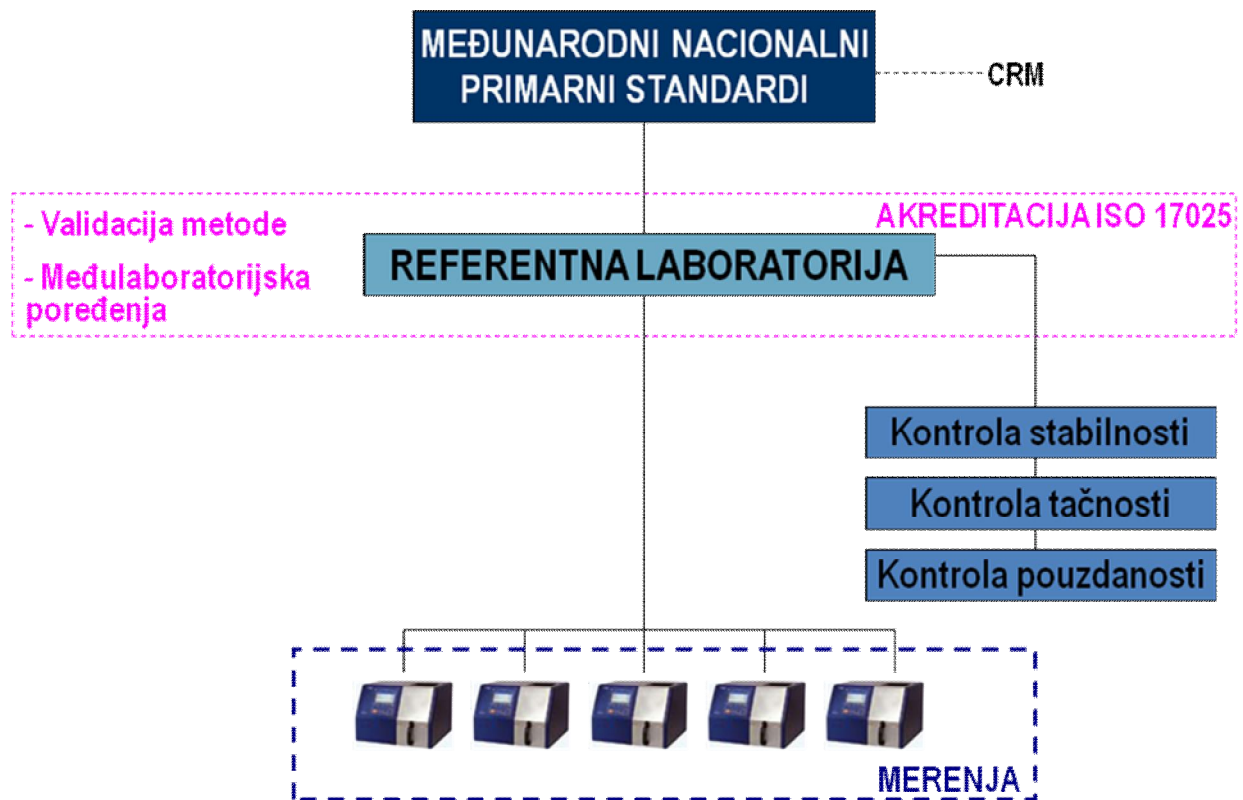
MEĐUNARODNI NACIONALNI PRIMARNI STANDARDI

CRM

- Validacija metode

- Međulaboratorijska poređenja

AKREDITACIJA ISO 17025

REFERENTNA LABORATORIJA

Kontrola stabilnosti

Kontrola tačnosti

Kontrola pouzdanosti

MERENJA